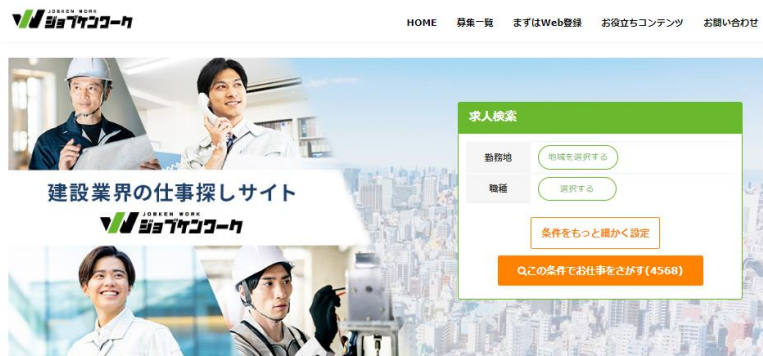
JOBKEN WORK
ジョブケンワーク

HOME 募集一覧 まずはWeb登録 お役立ちコンテンツ お問い合わせ

建設業界の仕事探しサイト
JOBKEN WORK
ジョブケンワーク

求人検索

| 勤務地 | 地域を選択する |
|---|---|
| 職種 | 選択する |

条件をもっと細かく設定

この条件でお仕事をさがす(4568)